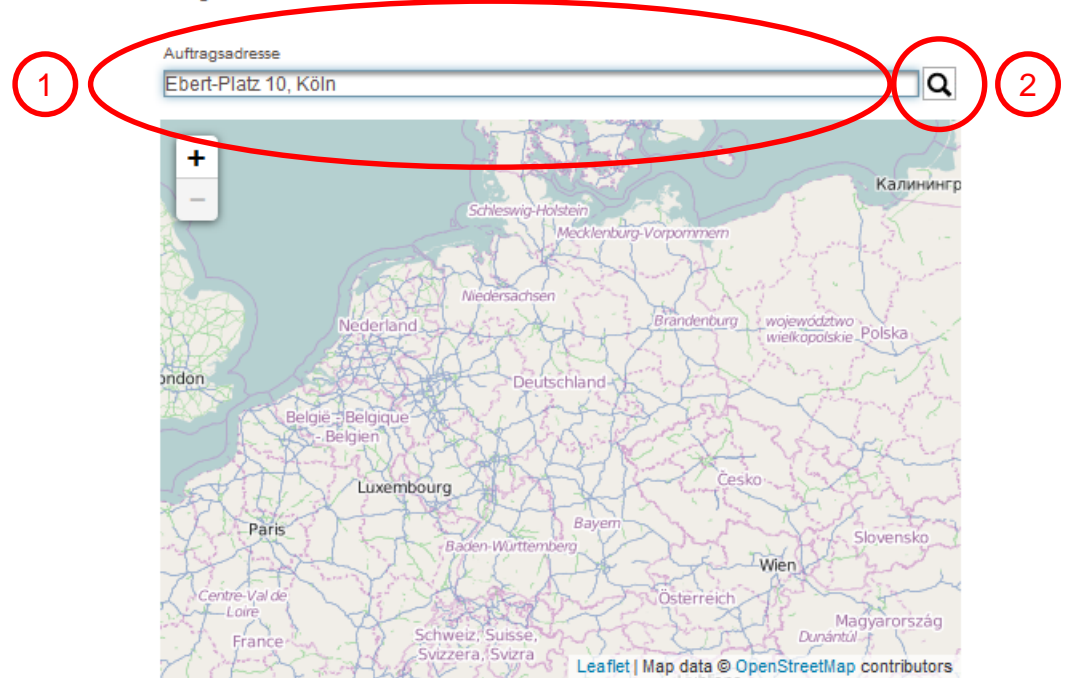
Auftragsadresse

1

Ebert-Platz 10, Köln

2

+

−

Калинингр

Schleswig-Holstein

Mecklenburg-Vorpommern

Niedersachsen

Nederland

Brandenburg

województwo wielkopolskie

Polska

ondon

Deutschland

België - Belgique - Belgien

Luxembourg

Česko

Paris

Bayern

Baden-Württemberg

Slovensko

Wien

Centre-Val de Loire

Österreich

Magyarország

France

Schweiz, Suisse, Svizzera, Svizra

Dunántúl

Leaflet | Map data © OpenStreetMap contributors